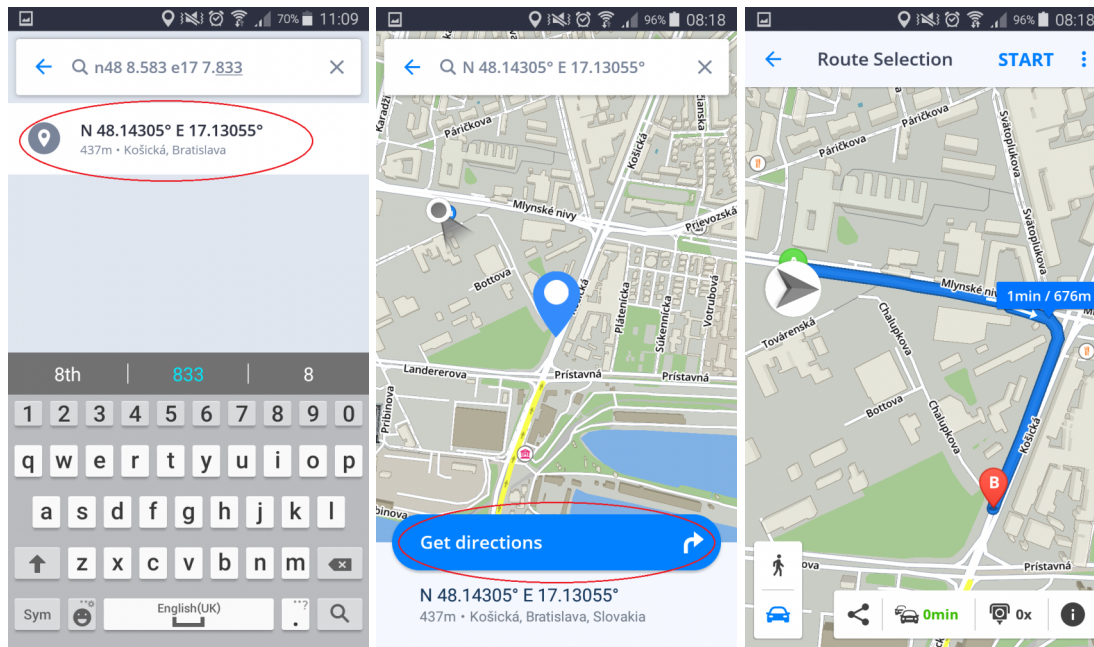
70% 11:09

n48 8.583 e17 7.833

N 48.14305° E 17.13055°
437m • Košická, Bratislava

8th | 833 | 8

1 2 3 4 5 6 7 8 9 0
q w e r t y u i o p
a s d f g h j k l
z x c v b n m
Sym English(UK)

96% 08:18

N 48.14305° E 17.13055°

Karadži
Páričkova
Košická
Mlynské nivy
Prievozská
Bottova
Plátenícka
Súkennícka
Votrubova
Landererova
Prístavná
Prístavná
Pribinova

Get directions

N 48.14305° E 17.13055°
437m • Košická, Bratislava, Slovakia

96% 08:18

Route Selection
START

Páričkova
Páričkova
Svätoplukova
Svätoplukova
Mlynské niv
1min / 676m
Továrenská
Chalupkova
Chalupkova
Bottova
Košická
B
Prístavná

0min
0x